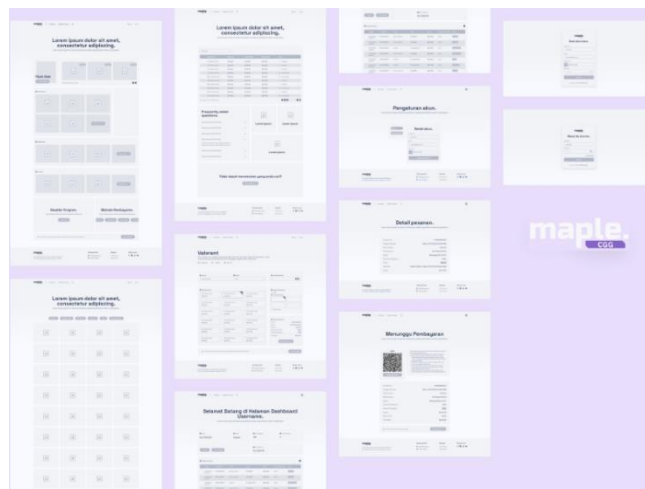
Lorem ipsum dolor sit amet, consectetur adipiscing.

Lorem ipsum dolor sit amet, consectetur adipiscing.

Pengaturan akun.

Detail pesanan.

Menunggu Pembayaran

Lorem ipsum dolor sit amet, consectetur adipiscing.

Valorant

Selamat Datang di Halaman Dashboard Username.

maple.

CGG